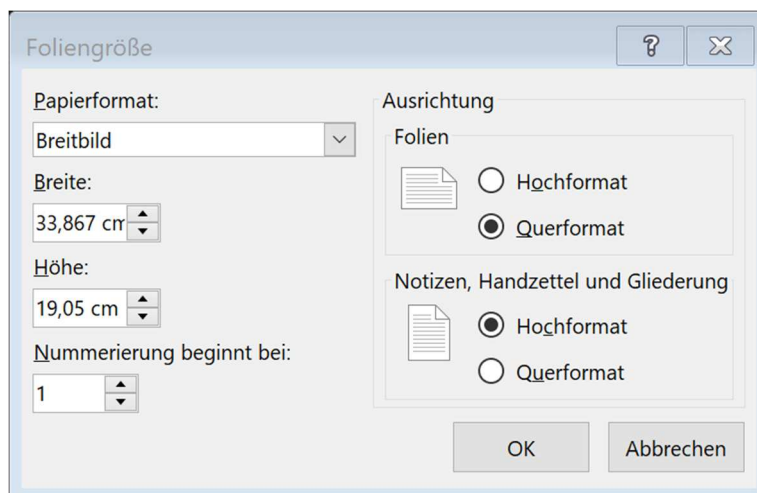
Foliengröße

?

Papierformat:

Breitbild

Breite:

33,867 cm

Höhe:

19,05 cm

Nummerierung beginnt bei:

1

Ausrichtung

Folien

Hochformat

Querformat

Notizen, Handzettel und Gliederung

Hochformat

Querformat

OK

Abbrechen